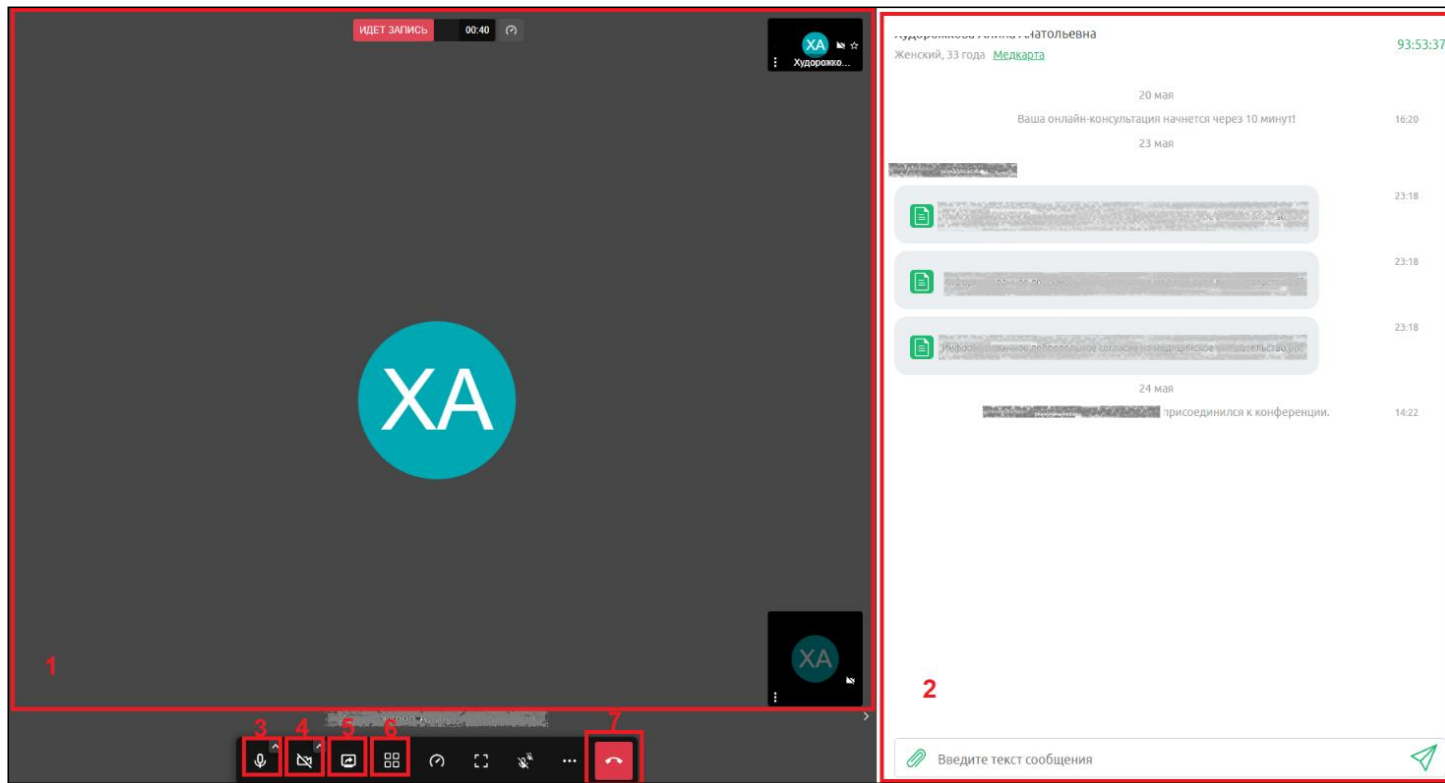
ИДЕТ ЗАПИСЬ 00:40

XA
Худорожко...

XA

XA

1

Худорожкова Алина Анатольевна
Женский, 33 года Медкарта

93:53:37

20 мая
Ваша онлайн-консультация начнется через 10 минут! 16:20
23 мая

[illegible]

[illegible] 23:18

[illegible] 23:18

Инфор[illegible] добровольное согласие на медицинское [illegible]ательство 23:18

24 мая
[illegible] присоединился к конференции. 14:22

2

Введите текст сообщения

3 4 5 6 7